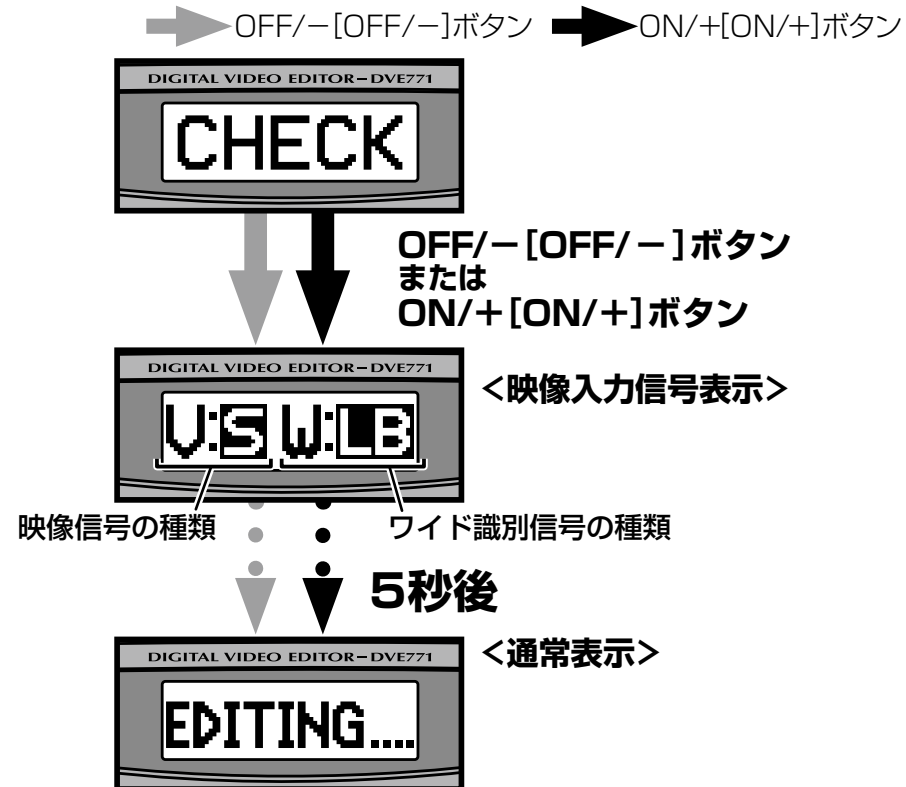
OFF/−[OFF/−]ボタン ON/+[ON/+]ボタン

DIGITAL VIDEO EDITOR−DVE771

CHECK

OFF/−[OFF/−]ボタン
または
ON/+[ON/+]ボタン

DIGITAL VIDEO EDITOR−DVE771

<映像入力信号表示>

V:S W:LB

映像信号の種類

ワイド識別信号の種類

5秒後

DIGITAL VIDEO EDITOR−DVE771

<通常表示>

EDITING....